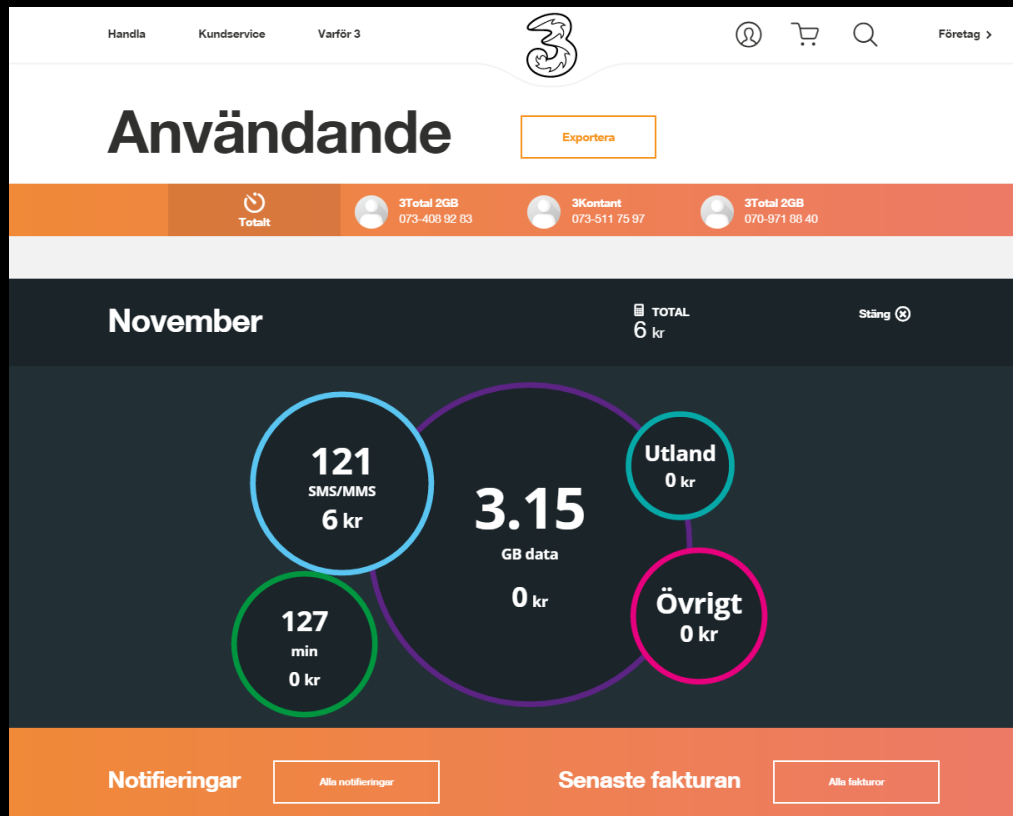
Handla Kundservice Varför 3

3

Företag >

Användande

Exportera

Totalt

3Total 2GB
073-408 92 83

3Kontant
073-511 75 97

3Total 2GB
070-971 88 40

November

TOTAL
6 kr

Stäng

121
SMS/MMS
6 kr

3.15
GB data
0 kr

Utland
0 kr

127
min
0 kr

Övrigt
0 kr

Notifieringar

Alla notifieringar

Senaste fakturan

Alla fakturor